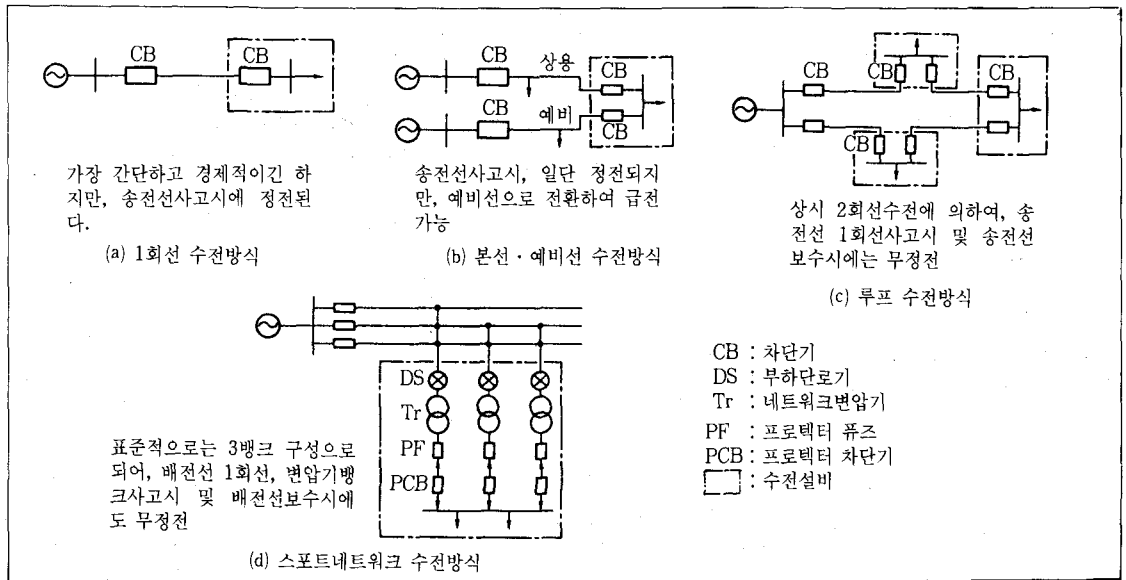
CB

CB

가장 간단하고 경제적이긴 하지만, 송전선사고시에 정전된다.

(a) 1회선 수전방식

CB

상용

CB

CB

예비

CB

송전선사고시, 일단 정전되지만, 예비선으로 전환하여 급전 가능

(b) 본선 · 예비선 수전방식

CB

CB

CB

CB

상시 2회선수전에 의하여, 송전선 1회선사고시 및 송전선 보수시에는 무정전

(c) 루프 수전방식

DS

Tr

PF

PCB

표준적으로는 3뱅크 구성으로 되어, 배전선 1회선, 변압기뱅크사고시 및 배전선보수시에도 무정전

(d) 스포트네트워크 수전방식

CB : 차단기
DS : 부하단로기
Tr : 네트워크변압기
PF : 프로텍터 퓨즈
PCB : 프로텍터 차단기
: 수전설비